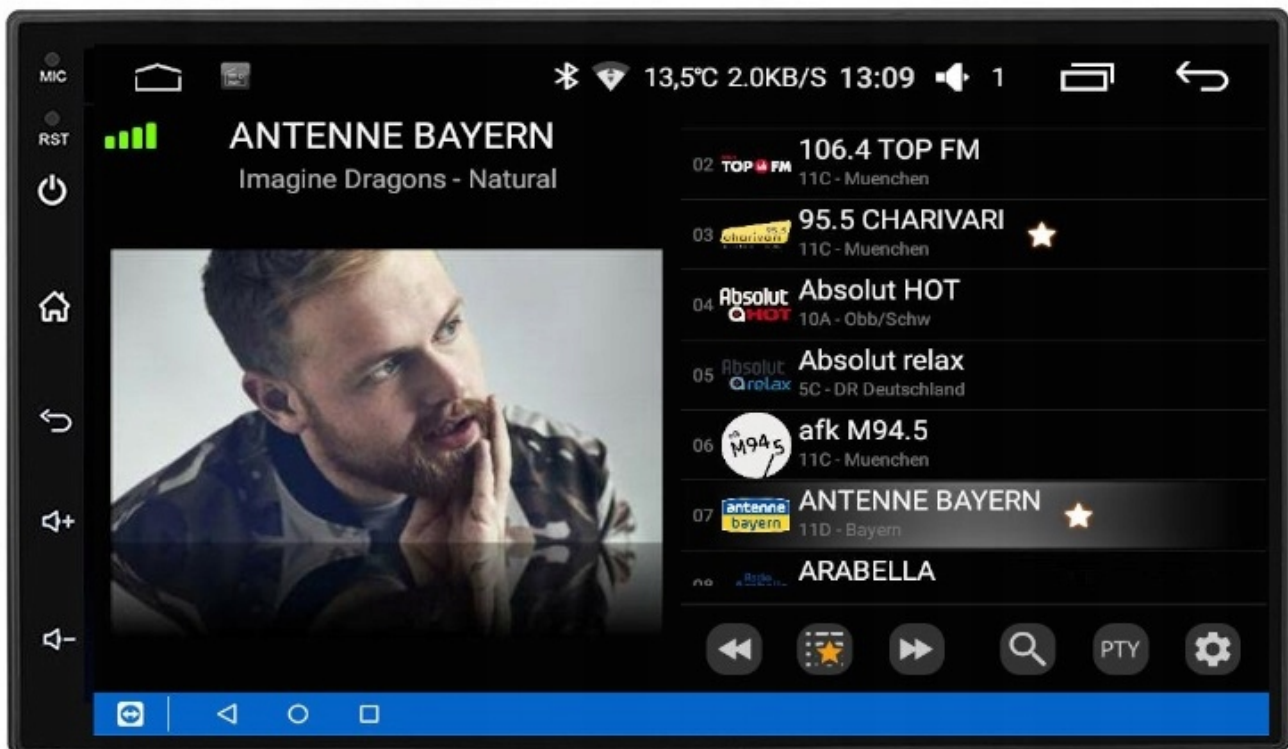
MIC

RST

13,5°C 2.0KB/S 13:09 1

ANTENNE BAYERN
Imagine Dragons - Natural

02 TOP FM 106.4 TOP FM
11C - Muenchen

03 charivari 95.5 95.5 CHARIVARI
11C - Muenchen

04 Absolut HOT Absolut HOT
10A - Obb/Schw

05 Absolut relax Absolut relax
5C - DR Deutschland

06 M94.5 afk M94.5
11C - Muenchen

07 antenne bayern ANTENNE BAYERN
11D - Bayern

08 ARABELLA

PTY